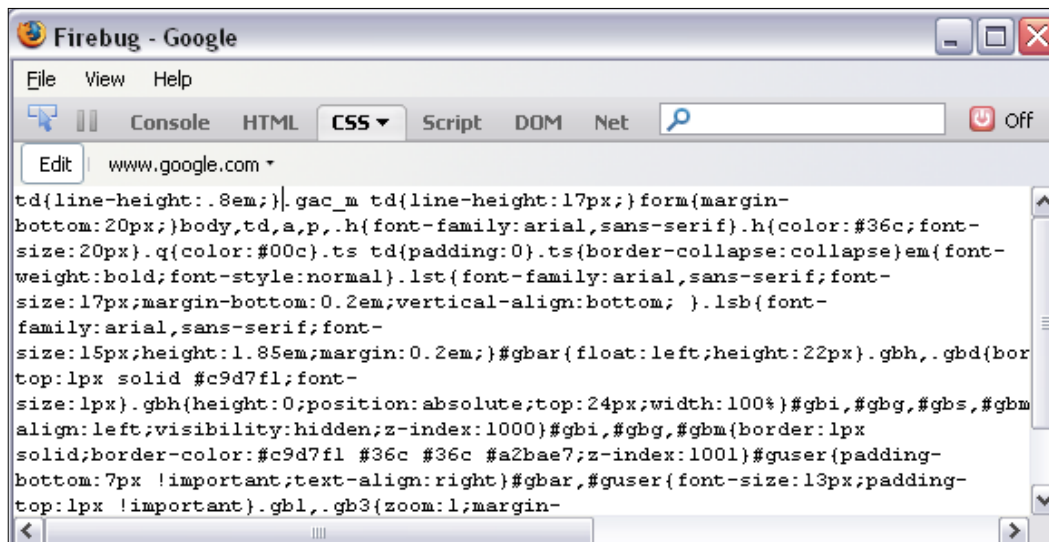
Firebug - Google

File View Help

Console HTML CSS ▾ Script DOM Net

Off

Edit www.google.com ▾

td{line-height:.8em;}.gac_m td{line-height:17px;}form{margin-bottom:20px;}body,td,a,p,.h{font-family:arial,sans-serif}.h{color:#36c;font-size:20px}.q{color:#00c}.ts td{padding:0}.ts{border-collapse:collapse}em{font-weight:bold;font-style:normal}.lst{font-family:arial,sans-serif;font-size:17px;margin-bottom:0.2em;vertical-align:bottom; }.lsb{font-family:arial,sans-serif;font-size:15px;height:1.85em;margin:0.2em;}#gbar{float:left;height:22px}.gbh,.gbd{bor
top:1px solid #c9d7f1;font-size:1px}.gbh{height:0;position:absolute;top:24px;width:100%}#gbi,#gbg,#gbs,#gbm
align:left;visibility:hidden;z-index:1000}#gbi,#gbg,#gbm{border:1px solid;border-color:#c9d7f1 #36c #36c #a2bae7;z-index:1001}#guser{padding-bottom:7px !important;text-align:right}#gbar,#guser{font-size:13px;padding-top:1px !important}.gbl,.gb3{zoom:1;margin-